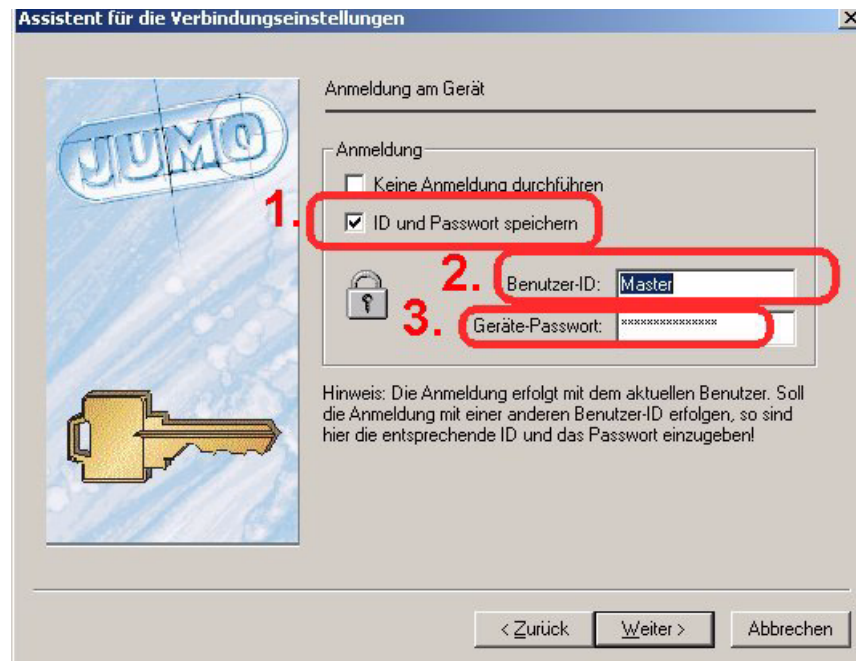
Assistent für die Verbindungseinstellungen

X

JUMO

Anmeldung am Gerät

Anmeldung

Keine Anmeldung durchführen

1.

ID und Passwort speichern

2.

Benutzer-ID: Master

3.

Geräte-Passwort: ***************

Hinweis: Die Anmeldung erfolgt mit dem aktuellen Benutzer. Soll die Anmeldung mit einer anderen Benutzer-ID erfolgen, so sind hier die entsprechende ID und das Passwort einzugeben!

< Zurück

Weiter >

Abbrechen